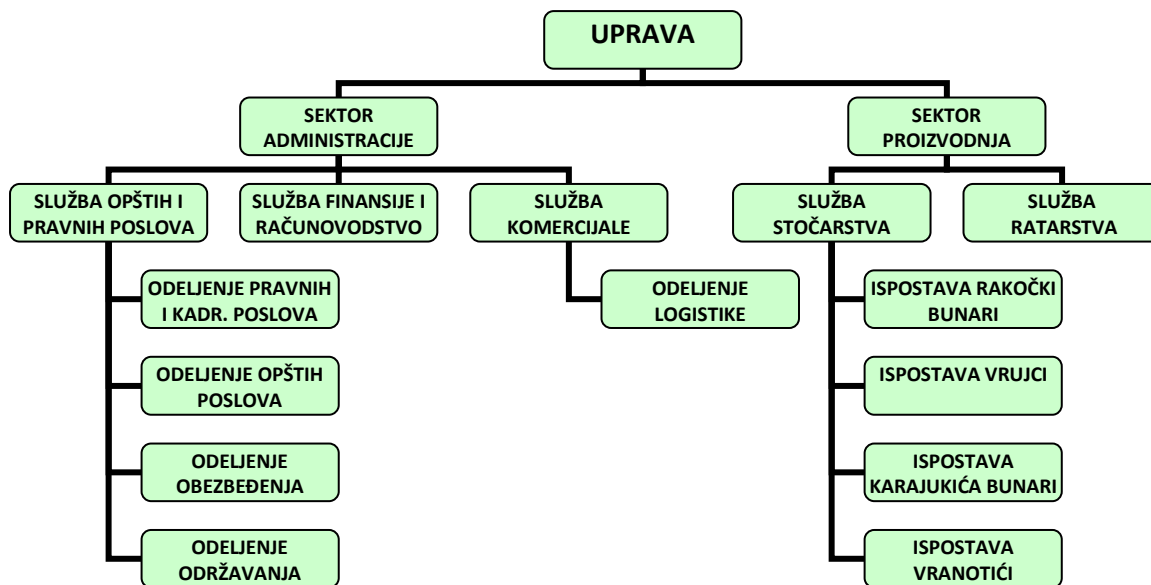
UPRAVA

SEKTOR ADMINISTRACIJE

SEKTOR PROIZVODNJA

SLUŽBA OPŠTIH I PRAVNIH POSLOVA

SLUŽBA FINANSIJE I RAČUNOVODSTVO

SLUŽBA KOMERCIJALE

SLUŽBA STOČARSTVA

SLUŽBA RATARSTVA

ODELJENJE PRAVNIH I KADR. POSLOVA

ODELJENJE OPŠTIH POSLOVA

ODELJENJE OBEZBEĐENJA

ODELJENJE ODRŽAVANJA

ODELJENJE LOGISTIKE

ISPOSTAVA RAKOČKI BUNARI

ISPOSTAVA VRUJCI

ISPOSTAVA KARAJUKIĆA BUNARI

ISPOSTAVA VRANOTIĆI